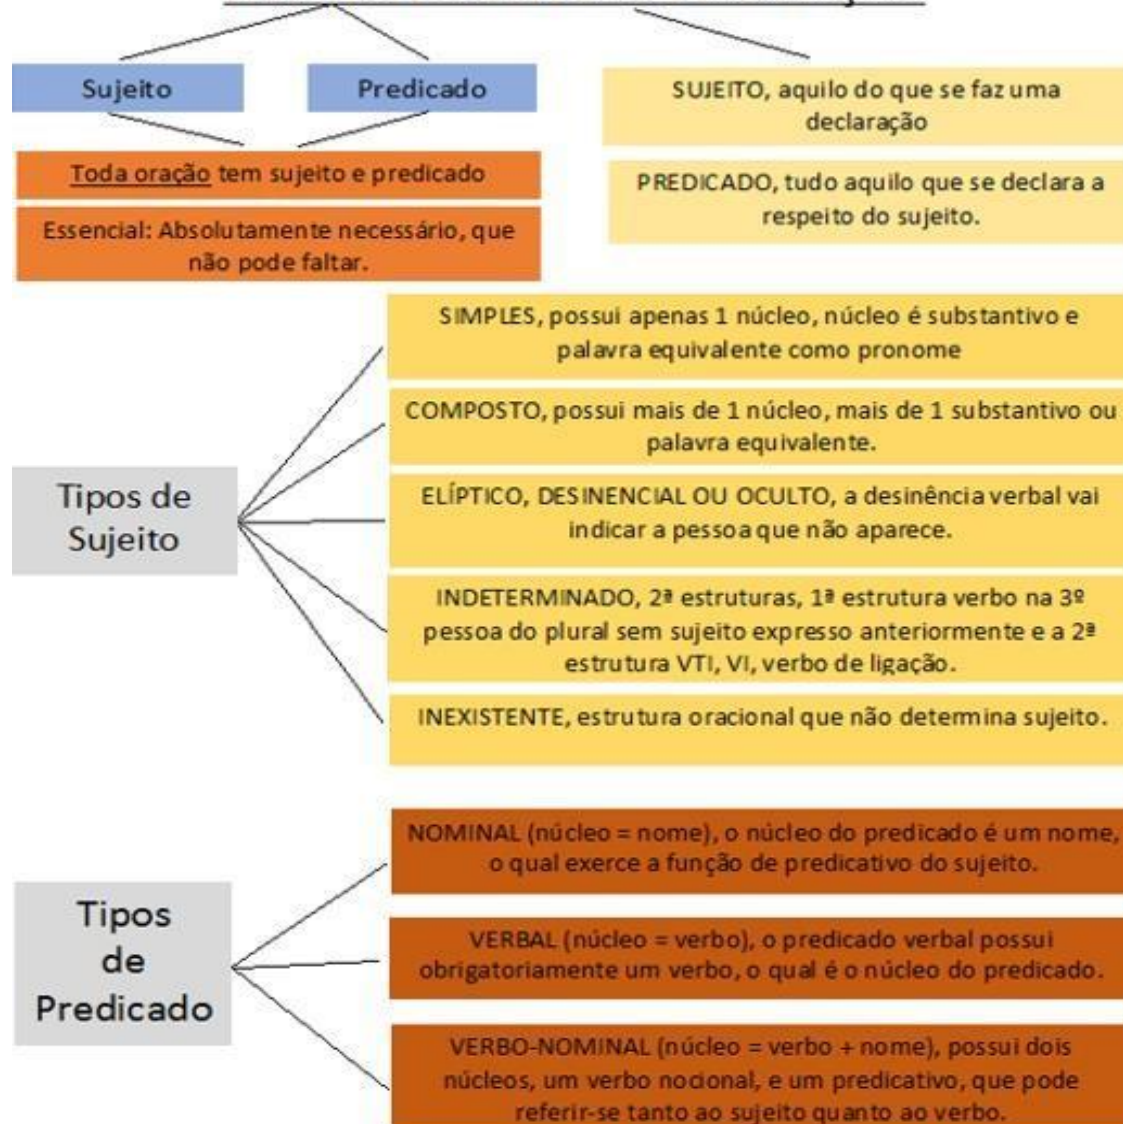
Sujeito

Predicado

Toda oração tem sujeito e predicado

Essencial: Absolutamente necessário, que não pode faltar.

SUJEITO, aquilo do que se faz uma declaração

PREDICADO, tudo aquilo que se declara a respeito do sujeito.

Tipos de Sujeito

SIMPLES, possui apenas 1 núcleo, núcleo é substantivo e palavra equivalente como pronome

COMPOSTO, possui mais de 1 núcleo, mais de 1 substantivo ou palavra equivalente.

ELÍPTICO, DESINENCIAL OU OCULTO, a desinência verbal vai indicar a pessoa que não aparece.

INDETERMINADO, 2ª estruturas, 1ª estrutura verbo na 3º pessoa do plural sem sujeito expresso anteriormente e a 2ª estrutura VTI, VI, verbo de ligação.

INEXISTENTE, estrutura oracional que não determina sujeito.

Tipos de Predicado

NOMINAL (núcleo = nome), o núcleo do predicado é um nome, o qual exerce a função de predicativo do sujeito.

VERBAL (núcleo = verbo), o predicado verbal possui obrigatoriamente um verbo, o qual é o núcleo do predicado.

VERBO-NOMINAL (núcleo = verbo + nome), possui dois núcleos, um verbo nocional, e um predicativo, que pode referir-se tanto ao sujeito quanto ao verbo.